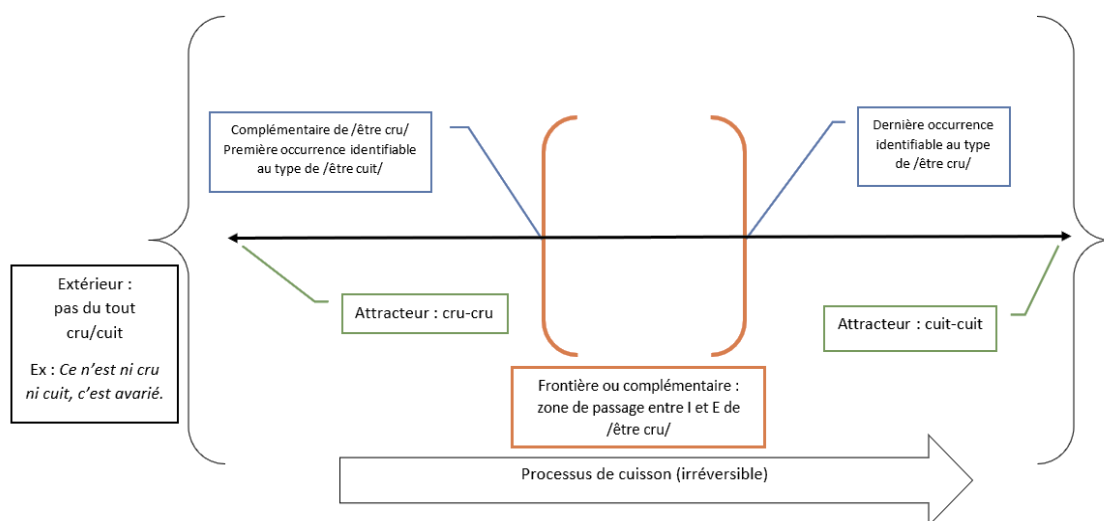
Complémentaire de /être cru/
Première occurrence identifiable au type de /être cuit/

Dernière occurrence identifiable au type de /être cru/

Extérieur :
pas du tout cru/cuit

Ex : *Ce n'est ni cru ni cuit, c'est avarié.*

Attracteur : cru-cru

Attracteur : cuit-cuit

Frontière ou complémentaire : zone de passage entre I et E de /être cru/

Processus de cuisson (irréversible)